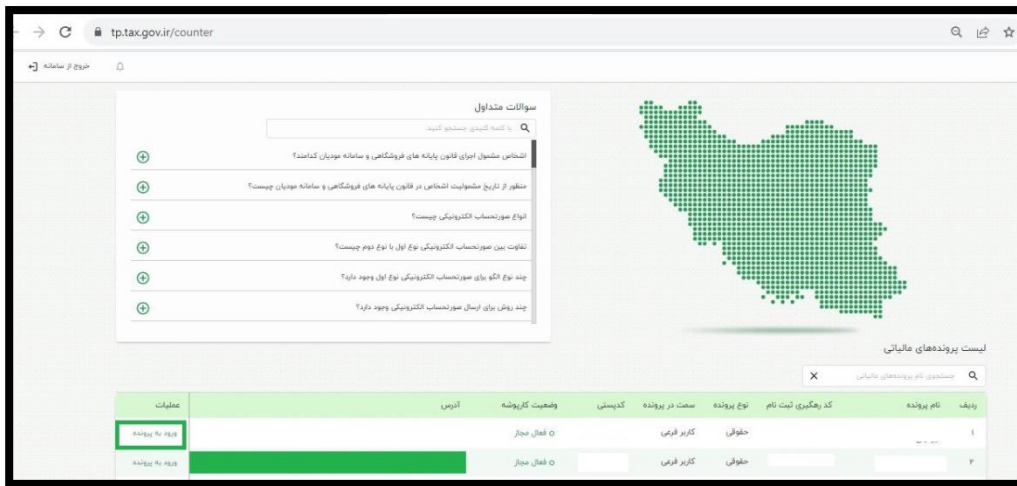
tp.tax.gov.ir/counter

خروج از سامانه

سوالات متداول

با کلمه کلیدی جستجو کنید

اشخاص مشمول اجرای قانون پایانه های فروشگاهی و سامانه مودیان کدامند؟

منظور از تاریخ مشمولیت اشخاص در قانون پایانه های فروشگاهی و سامانه مودیان چیست؟

انواع صورتحساب الکترونیکی چیست؟

تفاوت بین صورتحساب الکترونیکی نوع اول با نوع دوم چیست؟

چند نوع الگو برای صورتحساب الکترونیکی نوع اول وجود دارد؟

چند روش برای ارسال صورتحساب الکترونیکی وجود دارد؟

لیست پرونده‌های مالیاتی

جستجوی نام پرونده‌های مالیاتی

| ردیف | نام پرونده | کد رهگیری ثبت نام | نوع پرونده | سمت در پرونده | کدپستی | وضعیت کارپوشه | آدرس | عملیات |
|---|---|---|---|---|---|---|---|---|
| ۱ | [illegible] | | حقوقی | کاربر فرعی | | فعال مجاز | | ورود به پرونده |
| ۲ | | | حقوقی | کاربر فرعی | | فعال مجاز | | ورود به پرونده |